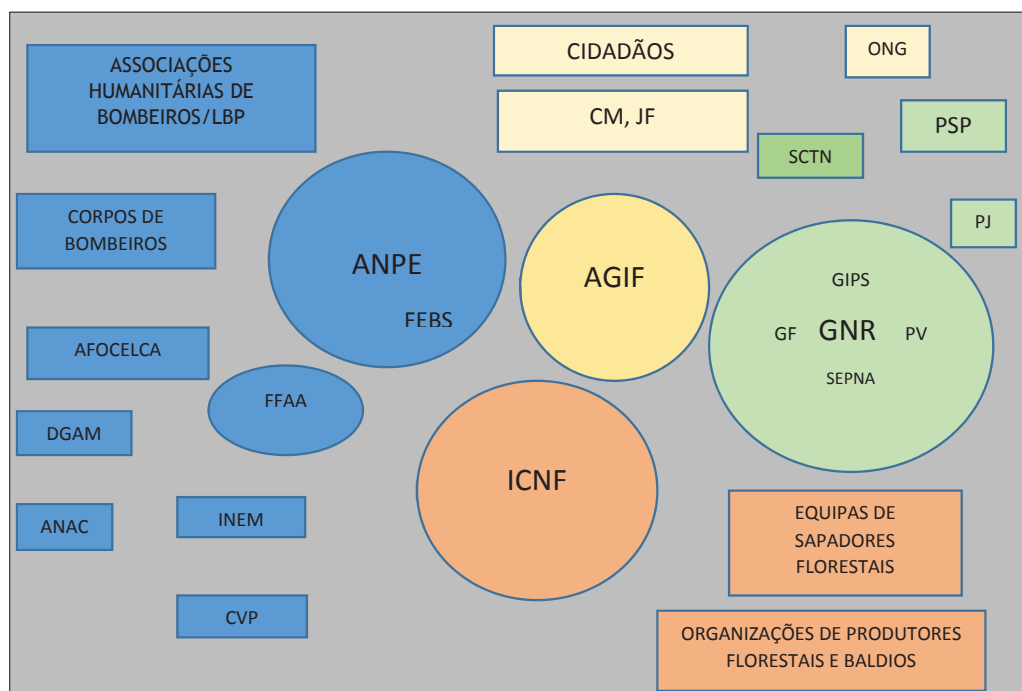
ASSOCIAÇÕES HUMANITÁRIAS DE BOMBEIROS/LBP

CIDADÃOS

ONG

CM, JF

PSP

SCTN

CORPOS DE BOMBEIROS

PJ

ANPE

FEBS

AGIF

GIPS

GF

GNR

PV

SEPNA

AFOCELCA

FFAA

DGAM

ICNF

ANAC

INEM

EQUIPAS DE SAPADORES FLORESTAIS

CVP

ORGANIZAÇÕES DE PRODUTORES FLORESTAIS E BALDIOS